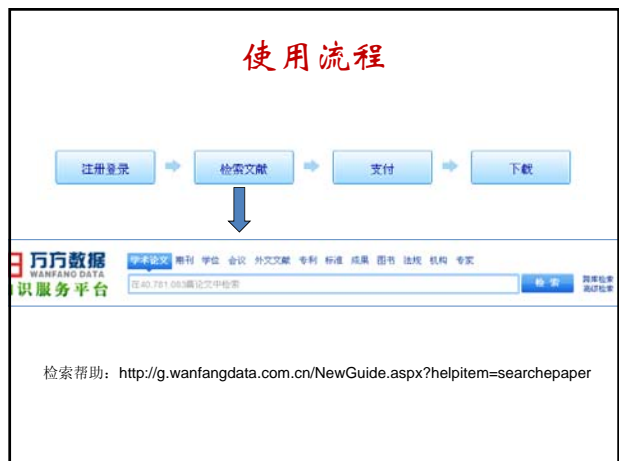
使用流程

注册登录 检索文献 支付 下载

万方数据 WANFANG DATA 识服务平台

学术论文 期刊 学位 会议 外文文献 专利 标准 成果 图书 法规 机构 专家

在40,781,083篇论文中检索

检 索

跨库检索 高级检索

检索帮助：http://g.wanfangdata.com.cn/NewGuide.aspx?helpitem=searchepaper